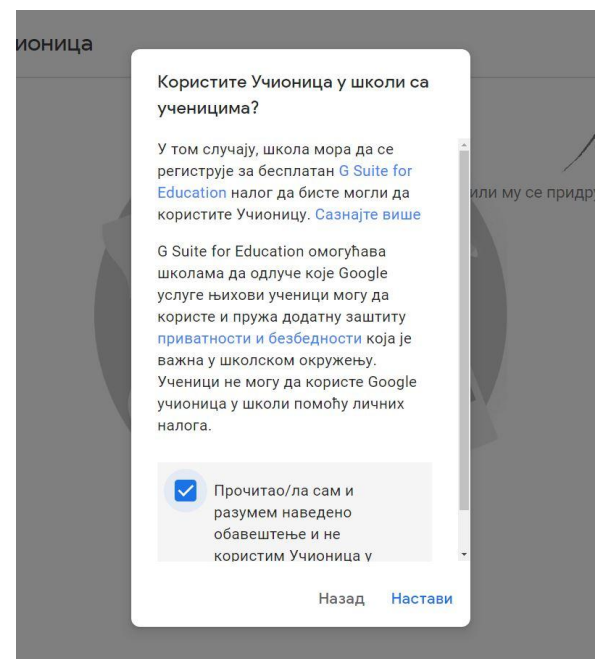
ионица

или му се придру

Користите Учионица у школи са ученицима?

У том случају, школа мора да се региструје за бесплатан G Suite for Education налог да бисте могли да користите Учионицу. Сазнајте више

G Suite for Education омогућава школама да одлуче које Google услуге њихови ученици могу да користе и пружа додатну заштиту приватности и безбедности која је важна у школском окружењу. Ученици не могу да користе Google учионица у школи помоћу личних налога.

Прочитао/ла сам и разумем наведено обавештење и не користим Учионица у

Назад Настави